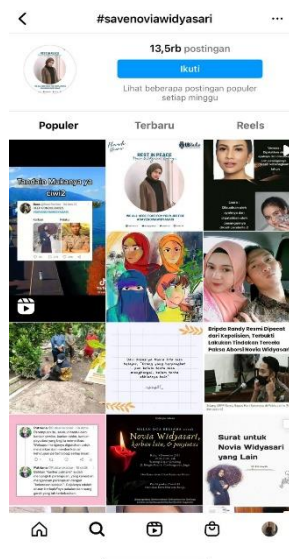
#savenoviawidyasari

13,5rb postingan

Ikuti

Lihat beberapa postingan populer setiap minggu

Populer

Terbaru

Reels

Tandain Mukanya ya guys

REST IN PEACE

Bripda Randy Resmi Dipecat dari Kepolisian, Terbukti Lakukan Tindakan Tercela Paksa Aborsi Novia Widyasari

Novia Widyasari,

Surat untuk Novia Widyasari yang Lain